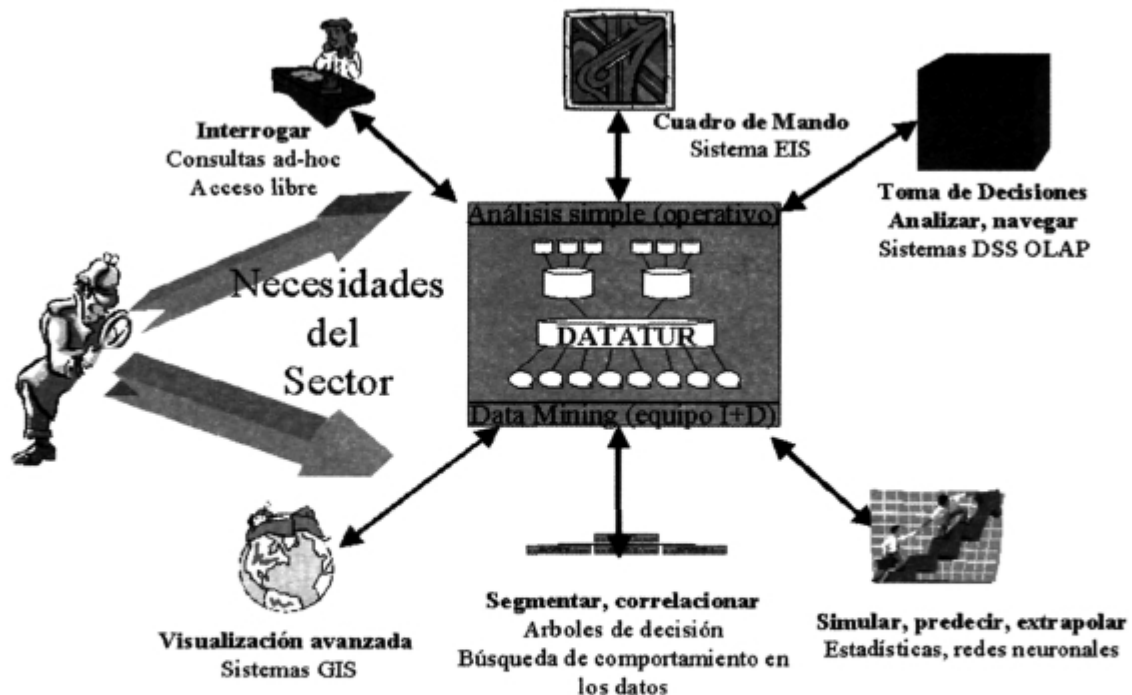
Interrogar
Consultas ad-hoc
Acceso libre

Cuadro de Mando
Sistema EIS

Toma de Decisiones
Analizar, navegar
Sistemas DSS OLAP

Necesidades del Sector

Análisis simple (operativo)

DATATUR

Data Mining (equipo I+D)

Visualización avanzada
Sistemas GIS

Segmentar, correlacionar
Arboles de decisión
Búsqueda de comportamiento en los datos

Simular, predecir, extrapolar
Estadísticas, redes neuronales